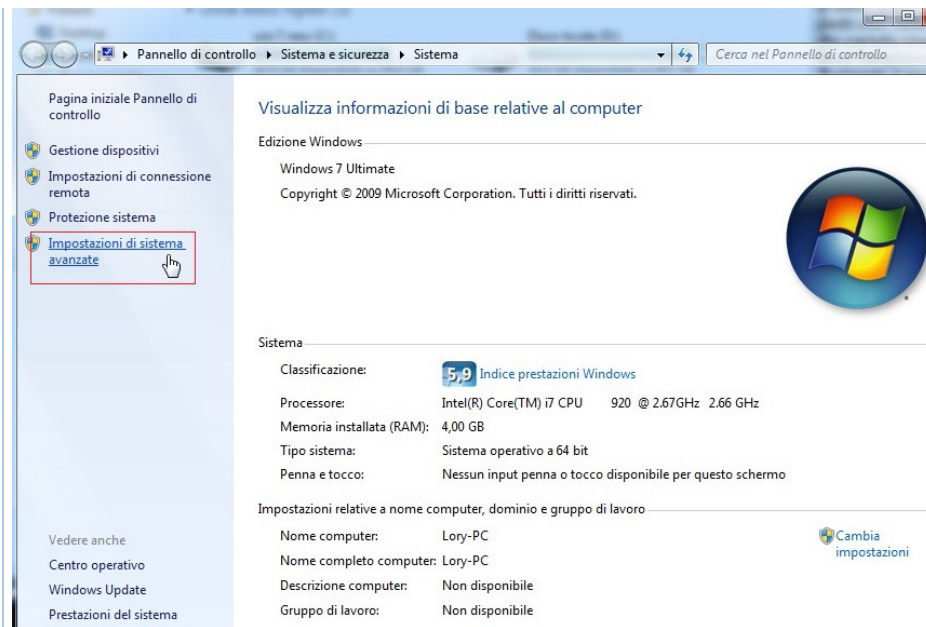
▸ Pannello di controllo ▸ Sistema e sicurezza ▸ Sistema

Cerca nel Pannello di controllo

Pagina iniziale Pannello di controllo

Gestione dispositivi

Impostazioni di connessione remota

Protezione sistema

Impostazioni di sistema avanzate

Vedere anche

Centro operativo

Windows Update

Prestazioni del sistema

Visualizza informazioni di base relative al computer

Edizione Windows

Windows 7 Ultimate

Copyright © 2009 Microsoft Corporation. Tutti i diritti riservati.

Sistema

| | |
|---|---|
| Classificazione: | 5,9 Indice prestazioni Windows |
| Processore: | Intel(R) Core(TM) i7 CPU 920 @ 2.67GHz 2.66 GHz |
| Memoria installata (RAM): | 4,00 GB |
| Tipo sistema: | Sistema operativo a 64 bit |
| Penna e tocco: | Nessun input penna o tocco disponibile per questo schermo |

Impostazioni relative a nome computer, dominio e gruppo di lavoro

| | |
|---|---|
| Nome computer: | Lory-PC |
| Nome completo computer: | Lory-PC |
| Descrizione computer: | Non disponibile |
| Gruppo di lavoro: | Non disponibile |

Cambia impostazioni